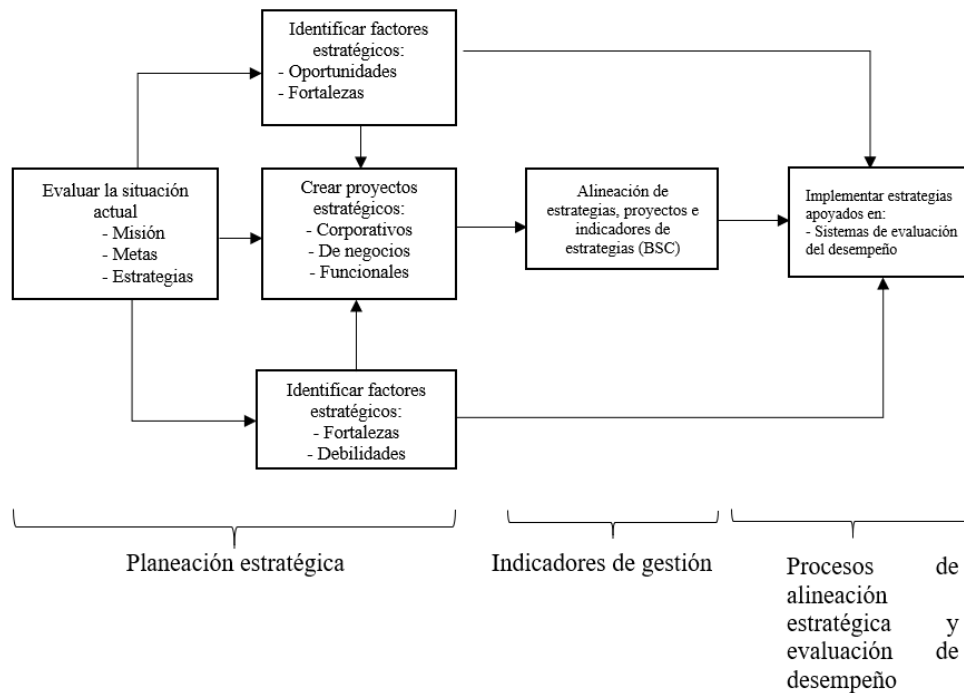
Identificar factores estratégicos:
- Oportunidades
- Fortalezas

Evaluar la situación actual
- Misión
- Metas
- Estrategias

Crear proyectos estratégicos:
- Corporativos
- De negocios
- Funcionales

Alineación de estrategias, proyectos e indicadores de estrategias (BSC)

Implementar estrategias apoyados en:
- Sistemas de evaluación del desempeño

Identificar factores estratégicos:
- Fortalezas
- Debilidades

Planeación estratégica

Indicadores de gestión

Procesos de alineación estratégica y evaluación de desempeño